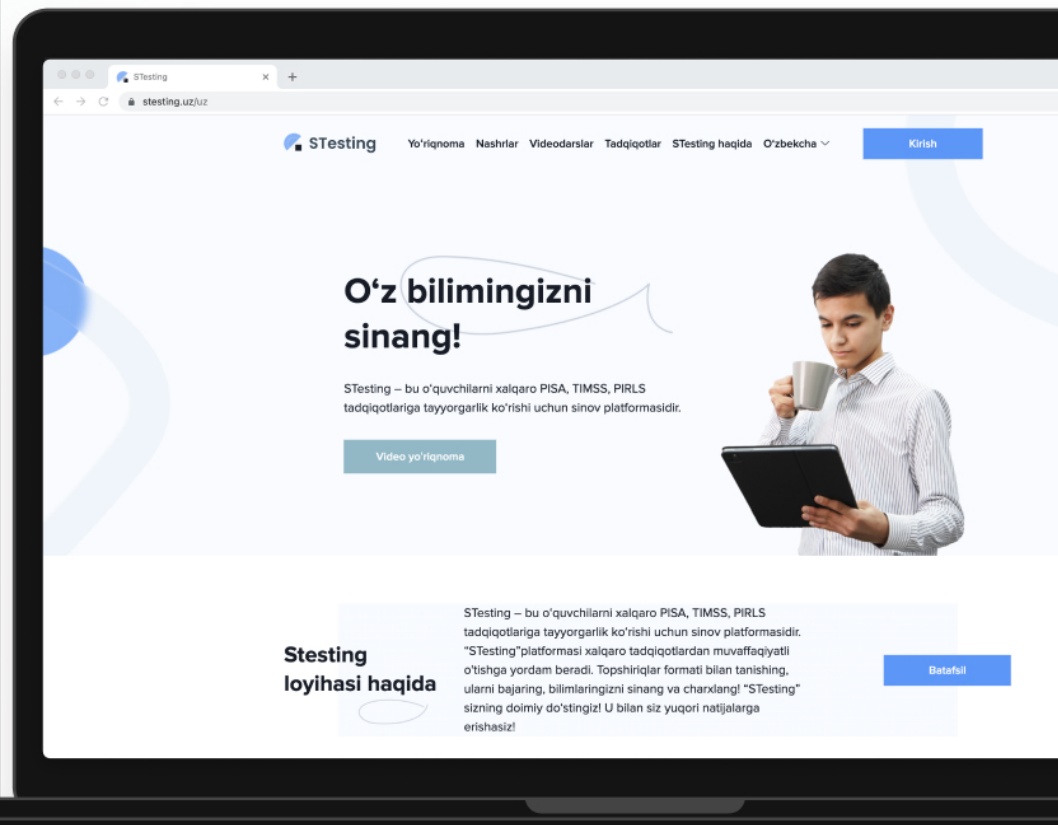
STesting ×
+
stesting.uz/uz

STesting Yo'riqnoma Nashrlar Videodarslar Tadqiqotlar STesting haqida O'zbekcha Kirish

O'z bilimingizni sinang!

STesting – bu o'quvchilarni xalqaro PISA, TIMSS, PIRLS tadqiqotlariga tayyorgarlik ko'rishi uchun sinov platformasidir.

Video yo'riqnoma

Stesting loyihasi haqida

STesting – bu o'quvchilarni xalqaro PISA, TIMSS, PIRLS tadqiqotlariga tayyorgarlik ko'rishi uchun sinov platformasidir. "STesting"platformasi xalqaro tadqiqotlardan muvaffaqiyatli o'tishga yordam beradi. Topshiriqlar formati bilan tanishing, ularni bajaring, bilimlaringizni sinang va charxlang! "STesting" sizning doimiy do'stingiz! U bilan siz yuqori natijalarga erishasiz!

Batafsil